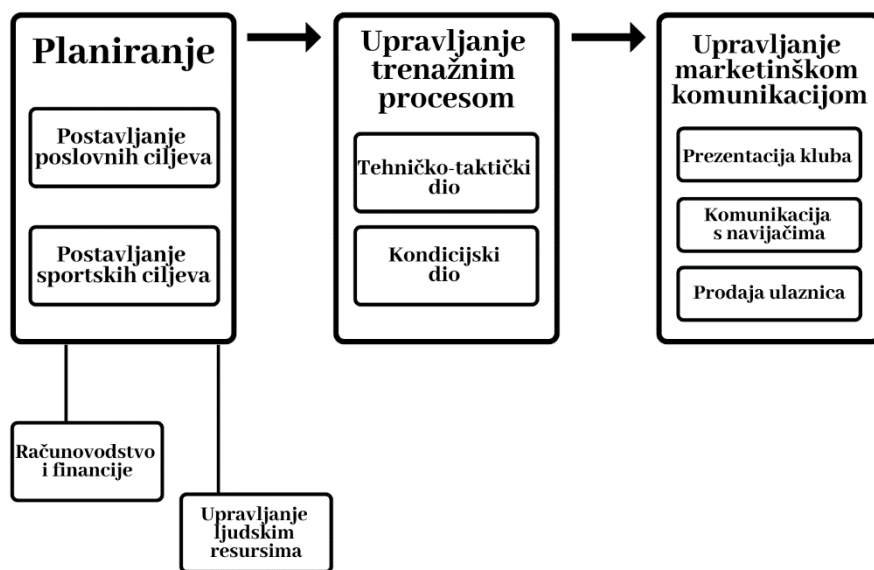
Planiranje

Postavljanje poslovnih ciljeva

Postavljanje sportskih ciljeva

Upravljanje trenažnim procesom

Tehničko-taktički dio

Kondicijski dio

Upravljanje marketinškom komunikacijom

Prezentacija kluba

Komunikacija s navijačima

Prodaja ulaznica

Računovodstvo i financije

Upravljanje ljudskim resursima